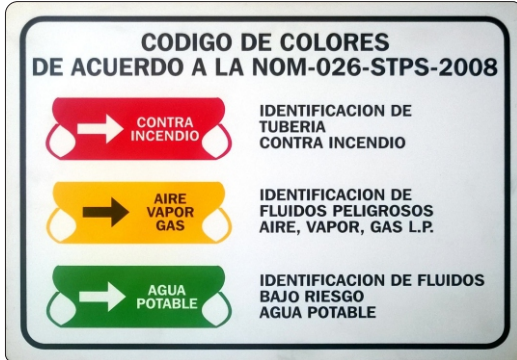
CODIGO DE COLORES
DE ACUERDO A LA NOM-026-STPS-2008

CONTRA INCENDIO

IDENTIFICACION DE TUBERIA CONTRA INCENDIO

AIRE VAPOR GAS

IDENTIFICACION DE FLUIDOS PELIGROSOS AIRE, VAPOR, GAS L.P.

AGUA POTABLE

IDENTIFICACION DE FLUIDOS BAJO RIESGO AGUA POTABLE